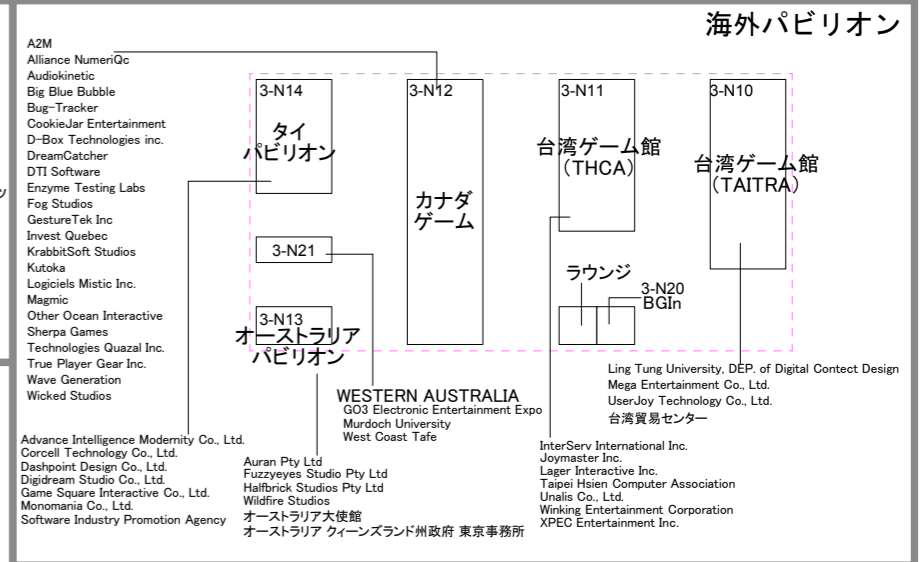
海外パビリオン

A2M
Alliance NumeriQc
Audiokinetic
Big Blue Bubble
Bug-Tracker
CookieJar Entertainment
D-Box Technologies inc.
DreamCatcher
DTI Software
Enzyme Testing Labs
Fog Studios
GestureTek Inc
Invest Quebec
KrabbitSoft Studios
Kutoka
Logiciels Mistic Inc.
Magmic
Other Ocean Interactive
Sherpa Games
Technologies Quazal Inc.
True Player Gear Inc.
Wave Generation
Wicked Studios

3-N14
タイ
パビリオン

3-N12
カナダ
ゲーム

3-N11
台湾ゲーム館
（THCA）

3-N10
台湾ゲーム館
（TAITRA）

3-N21

3-N13
オーストラリア
パビリオン

ラウンジ

3-N20
BGIn

Ling Tung University, DEP. of Digital Contect Design
Mega Entertainment Co., Ltd.
UserJoy Technology Co., Ltd.
台湾貿易センター

WESTERN AUSTRALIA
GO3 Electronic Entertainment Expo
Murdoch University
West Coast Tafe

Advance Intelligence Modernity Co., Ltd.
Corcell Technology Co., Ltd.
Dashpoint Design Co., Ltd.
Digidream Studio Co., Ltd.
Game Square Interactive Co., Ltd.
Monomania Co., Ltd.
Software Industry Promotion Agency

Auran Pty Ltd
Fuzzyeyes Studio Pty Ltd
Halfbrick Studios Pty Ltd
Wildfire Studios
オーストラリア大使館
オーストラリア クィーンズランド州政府 東京事務所

InterServ International Inc.
Joymaster Inc.
Lager Interactive Inc.
Taipei Hsien Computer Association
Unalis Co., Ltd.
Winking Entertainment Corporation
XPEC Entertainment Inc.